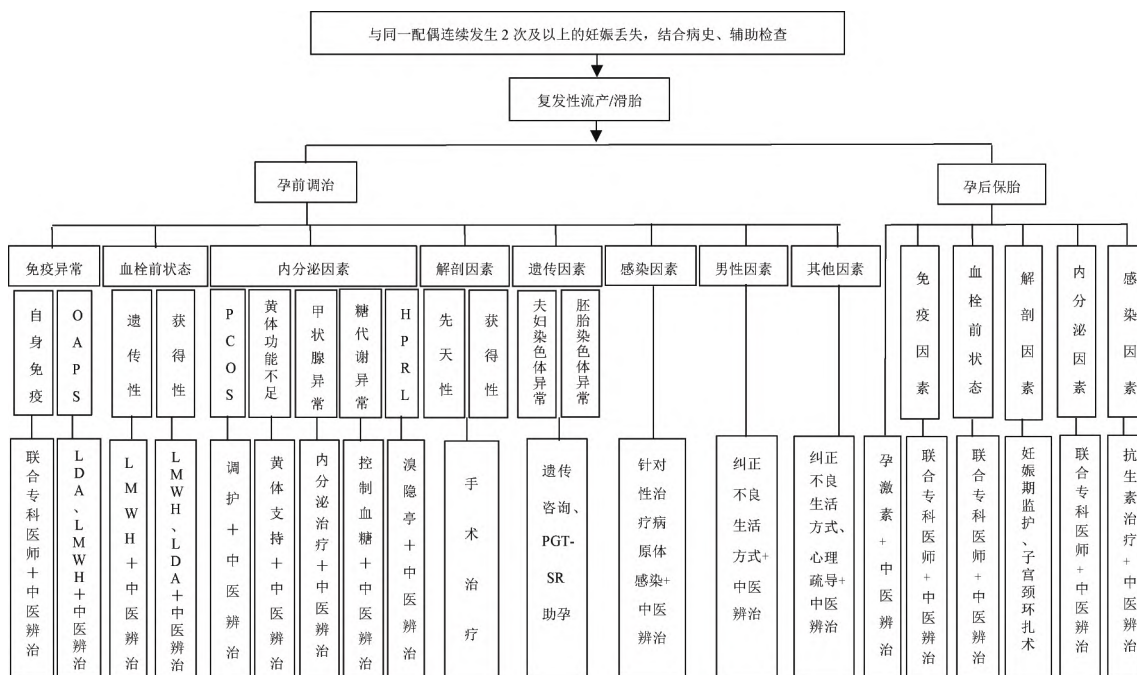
与同一配偶连续发生 2 次及以上的妊娠丢失，结合病史、辅助检查

复发性流产/滑胎

孕前调治

孕后保胎

免疫异常

血栓前状态

内分泌因素

解剖因素

遗传因素

感染因素

男性因素

其他因素

自身免疫

OAPS

遗传性

获得性

PCOS

黄体功能不足

甲状腺异常

糖代谢异常

HPRL

先天性

获得性

夫妇染色体异常

胚胎染色体异常

免疫因素

血栓前状态

解剖因素

内分泌因素

感染因素

联合专科医师+中医辨治

LDA、LMWH+中医辨治

LMWH+中医辨治

LMWH、LDA+中医辨治

调护+中医辨治

黄体支持+中医辨治

内分泌治疗+中医辨治

控制血糖+中医辨治

溴隐亭+中医辨治

手术治疗

遗传咨询、PGT-SR助孕

针对性治疗病原体感染+中医辨治

纠正不良生活方式+中医辨治

纠正不良生活方式、心理疏导+中医辨治

孕激素+中医辨治

联合专科医师+中医辨治

联合专科医师+中医辨治

妊娠期监护、子宫颈环扎术

联合专科医师+中医辨治

抗生素治疗+中医辨治